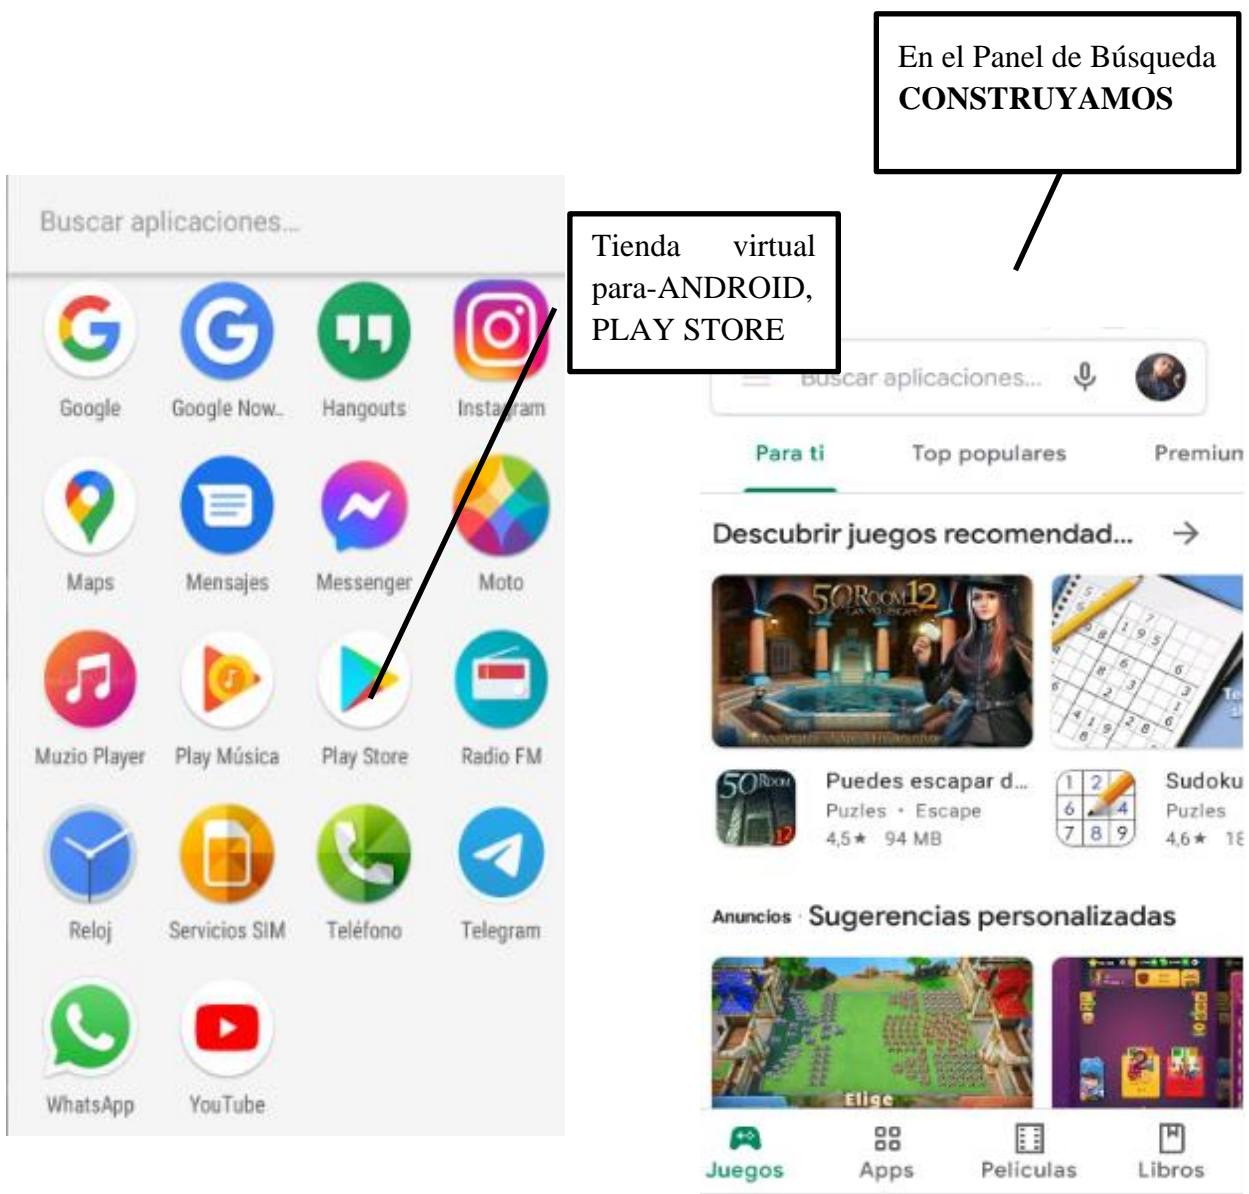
En el Panel de Búsqueda **CONSTRUYAMOS**

Buscar aplicaciones...

Tienda virtual para-ANDROID, PLAY STORE

Google
Google Now...
Hangouts
Instagram
Maps
Mensajes
Messenger
Moto
Muzio Player
Play Música
Play Store
Radio FM
Reloj
Servicios SIM
Teléfono
Telegram
WhatsApp
YouTube

Buscar aplicaciones...

Para ti
Top populares
Premiun

Descubrir juegos recomendad... →

50 ROOM 12

Puedes escapar d...
Puzles • Escape
4,5★ 94 MB

Sudoku
Puzles
4,6★ 18

Anuncios · Sugerencias personalizadas

Elige

Juegos
Apps
Películas
Libros